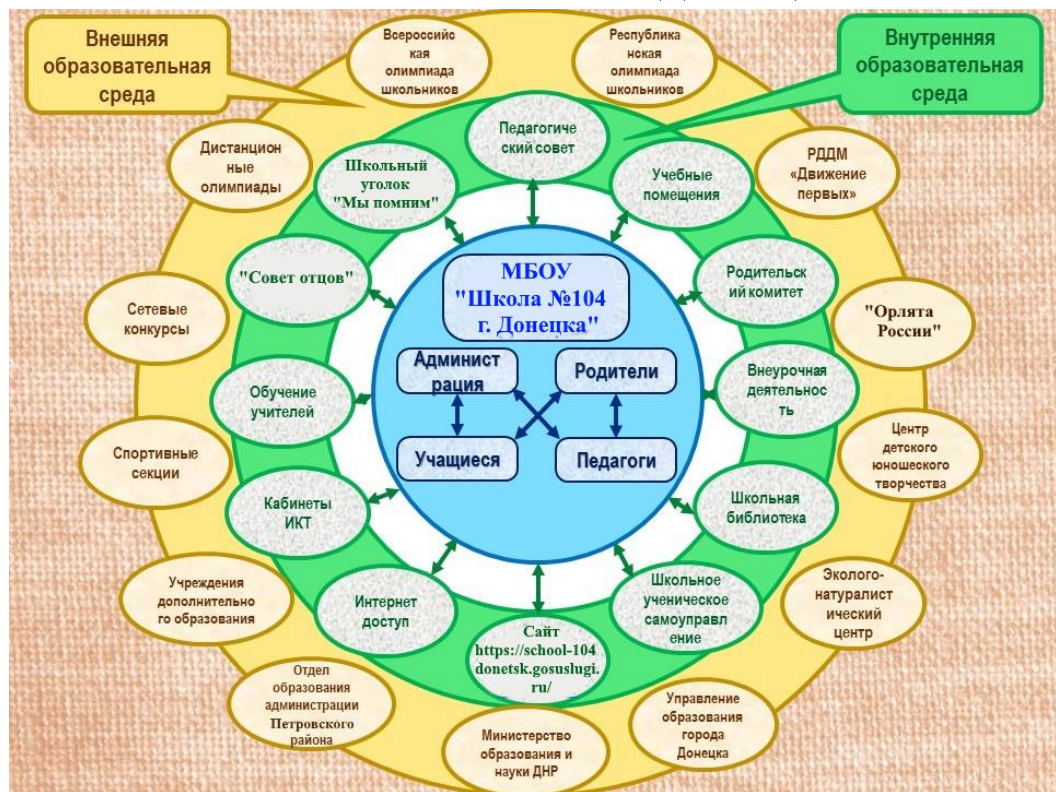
Внешняя образовательная среда

Внутренняя образовательная среда

Всероссийская олимпиада школьников

Республиканская олимпиада школьников

Педагогический совет

Дистанционные олимпиады

Школьный уголок "Мы помним"

Учебные помещения

РДДМ «Движение первых»

"Совет отцов"

МБОУ "Школа №104 г. Донецка"

Родительский комитет

Сетевые конкурсы

"Орлята России"

Администрация

Родители

Обучение учителей

Внеурочная деятельность

Учащиеся

Педагоги

Спортивные секции

Центр детского юношеского творчества

Кабинеты ИКТ

Школьная библиотека

Учреждения дополнительного образования

Интернет доступ

Школьное ученическое самоуправление

Эколого-натуралистический центр

Сайт https://school-104donetsk.gosuslugi.ru/

Отдел образования администрации Петровского района

Управление образования города Донецка

Министерство образования и науки ДНР